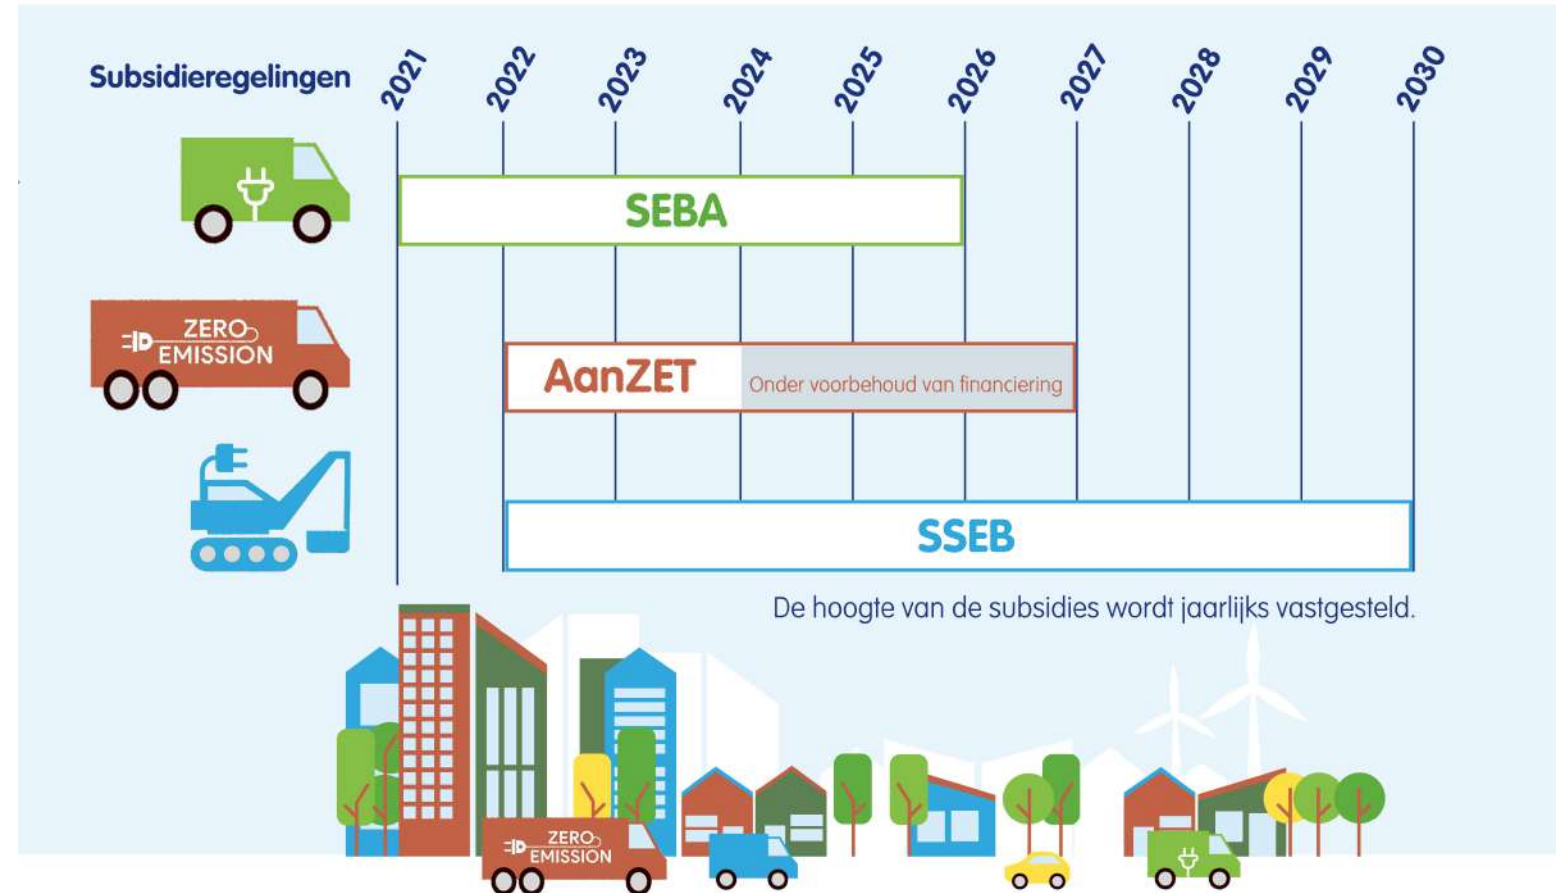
Subsidieregelingen

2021 2022 2023 2024 2025 2026 2027 2028 2029 2030

SEBA

ZERO EMISSION

AanZET Onder voorbehoud van financiering

SSEB

De hoogte van de subsidies wordt jaarlijks vastgesteld.

ZERO EMISSION